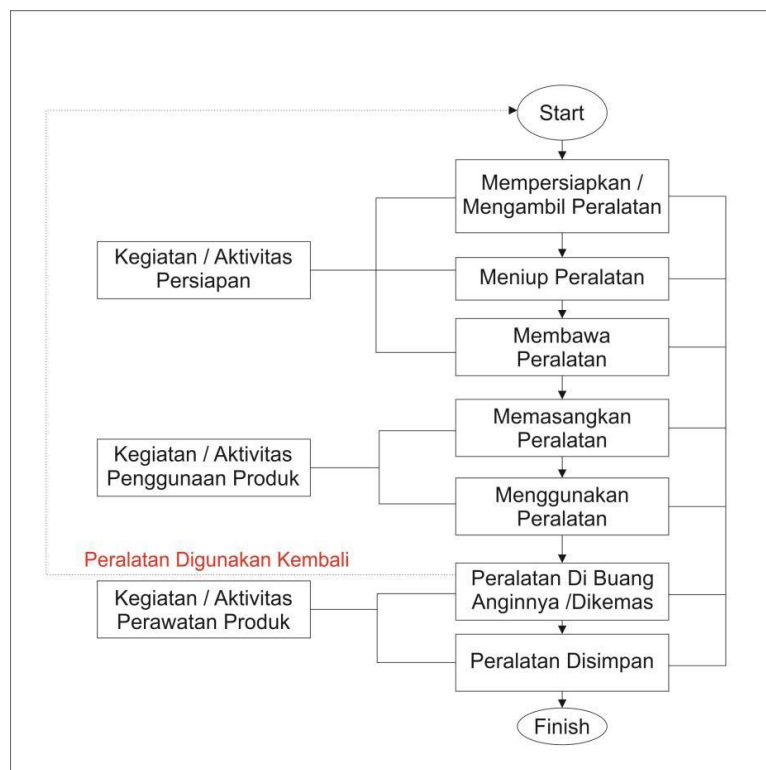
Start

Mempersiapkan / Mengambil Peralatan

Kegiatan / Aktivitas Persiapan

Meniup Peralatan

Membawa Peralatan

Memasangkan Peralatan

Kegiatan / Aktivitas Penggunaan Produk

Menggunakan Peralatan

Peralatan Digunakan Kembali

Peralatan Di Buang Anginnya /Dikemas

Kegiatan / Aktivitas Perawatan Produk

Peralatan Disimpan

Finish